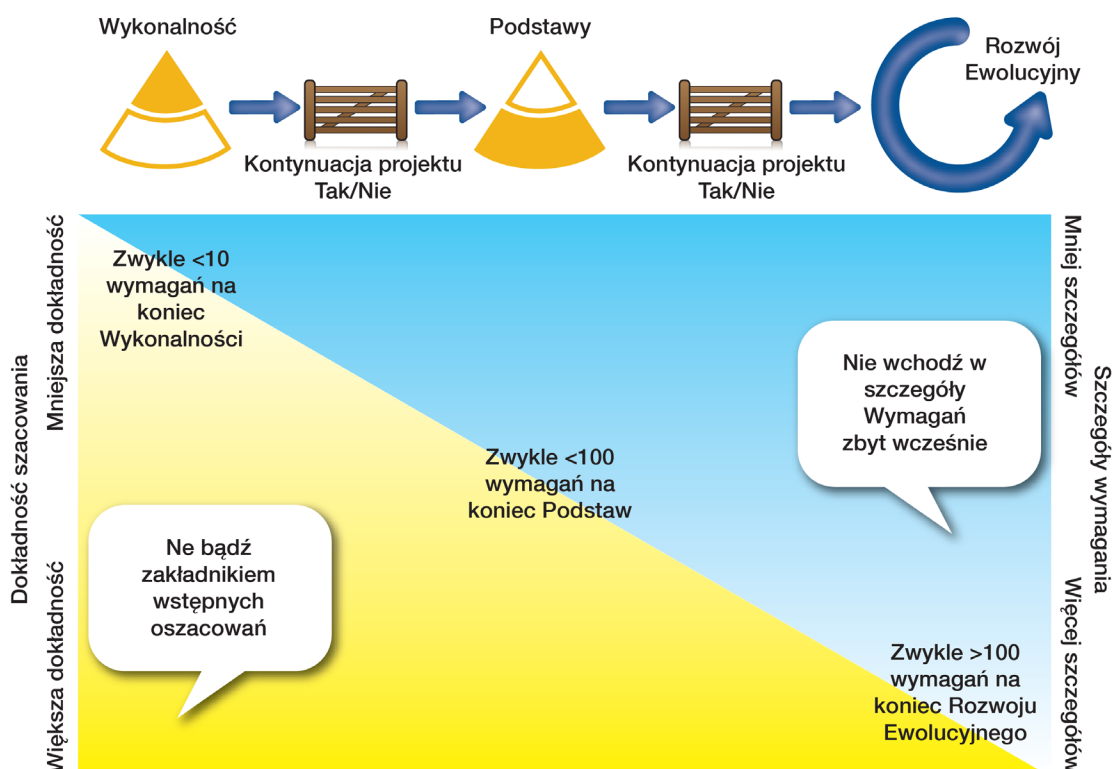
Wykonalność

Kontynuacja projektu
Tak/Nie

Podstawy

Kontynuacja projektu
Tak/Nie

Rozwój
Ewolucyjny

Dokładność szacowania

Mniejsza dokładność

Większa dokładność

Szczegóły wymagania

Mniej szczegółów

Więcej szczegółów

Zwykle <10 wymagań na koniec Wykonalności

Nie wchodź w szczegóły Wymagań zbyt wcześnie

Zwykle <100 wymagań na koniec Podstaw

Ne bądź zakładnikiem wstępnych oszacowań

Zwykle >100 wymagań na koniec Rozwoju Ewolucyjnego